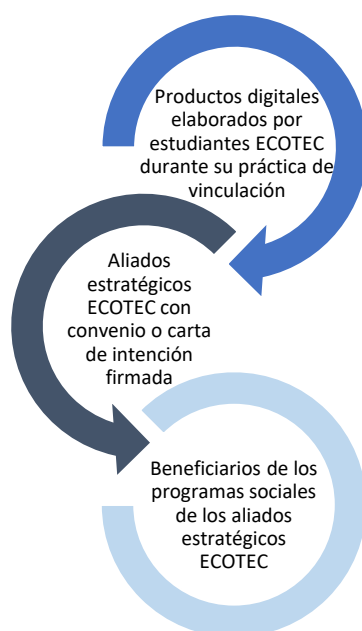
Productos digitales elaborados por estudiantes ECOTEC durante su práctica de vinculación

Aliados estratégicos ECOTEC con convenio o carta de intención firmada

Beneficiarios de los programas sociales de los aliados estratégicos ECOTEC